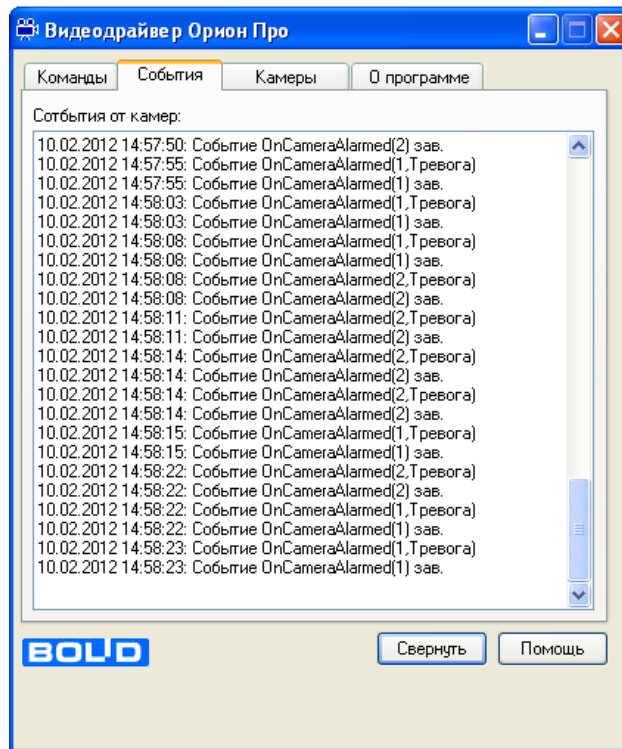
Видеодрайвер Орион Про

Команды | События | Камеры | О программе

Сотбытия от камер:

10.02.2012 14:57:50: Событие OnCameraAlarmed(2) зав.
10.02.2012 14:57:55: Событие OnCameraAlarmed(1,Тревога)
10.02.2012 14:57:55: Событие OnCameraAlarmed(1) зав.
10.02.2012 14:58:03: Событие OnCameraAlarmed(1,Тревога)
10.02.2012 14:58:03: Событие OnCameraAlarmed(1) зав.
10.02.2012 14:58:08: Событие OnCameraAlarmed(1,Тревога)
10.02.2012 14:58:08: Событие OnCameraAlarmed(1) зав.
10.02.2012 14:58:08: Событие OnCameraAlarmed(2,Тревога)
10.02.2012 14:58:08: Событие OnCameraAlarmed(2) зав.
10.02.2012 14:58:11: Событие OnCameraAlarmed(2,Тревога)
10.02.2012 14:58:11: Событие OnCameraAlarmed(2) зав.
10.02.2012 14:58:14: Событие OnCameraAlarmed(2,Тревога)
10.02.2012 14:58:14: Событие OnCameraAlarmed(2) зав.
10.02.2012 14:58:14: Событие OnCameraAlarmed(2,Тревога)
10.02.2012 14:58:14: Событие OnCameraAlarmed(2) зав.
10.02.2012 14:58:15: Событие OnCameraAlarmed(1,Тревога)
10.02.2012 14:58:15: Событие OnCameraAlarmed(1) зав.
10.02.2012 14:58:22: Событие OnCameraAlarmed(2,Тревога)
10.02.2012 14:58:22: Событие OnCameraAlarmed(2) зав.
10.02.2012 14:58:22: Событие OnCameraAlarmed(1,Тревога)
10.02.2012 14:58:22: Событие OnCameraAlarmed(1) зав.
10.02.2012 14:58:23: Событие OnCameraAlarmed(1,Тревога)
10.02.2012 14:58:23: Событие OnCameraAlarmed(1) зав.

BOLID

Свернуть | Помощь